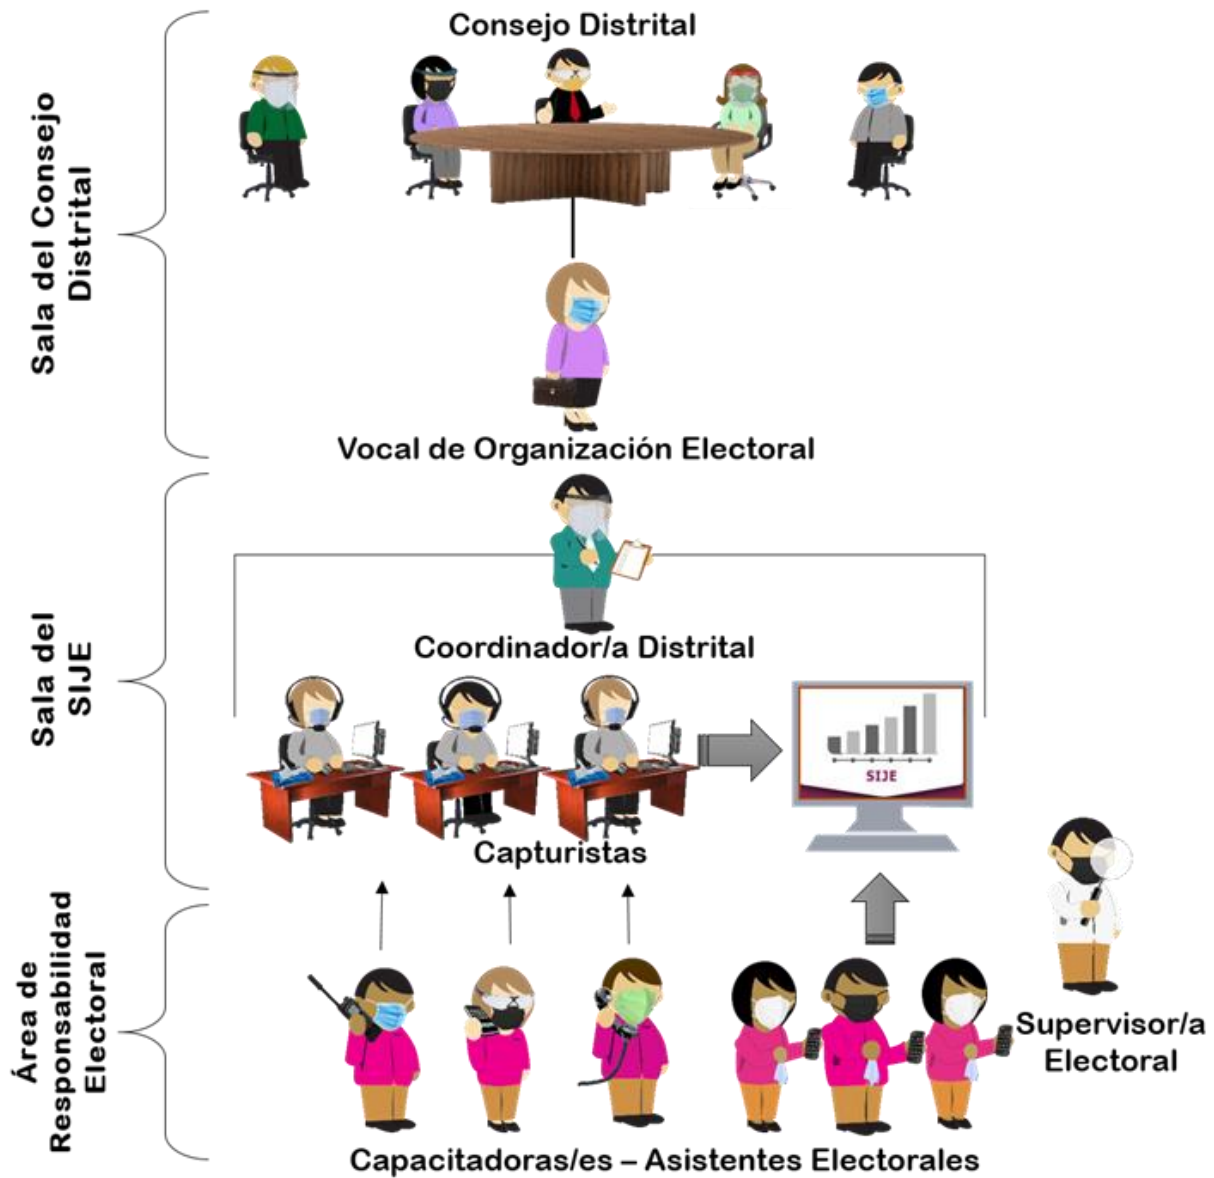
Sala del Consejo Distrital

Consejo Distrital

Vocal de Organización Electoral

Sala del SIJE

Coordinador/a Distrital

SIJE

Capturistas

Área de Responsabilidad Electoral

Supervisor/a Electoral

Capacitadoras/es – Asistentes Electorales